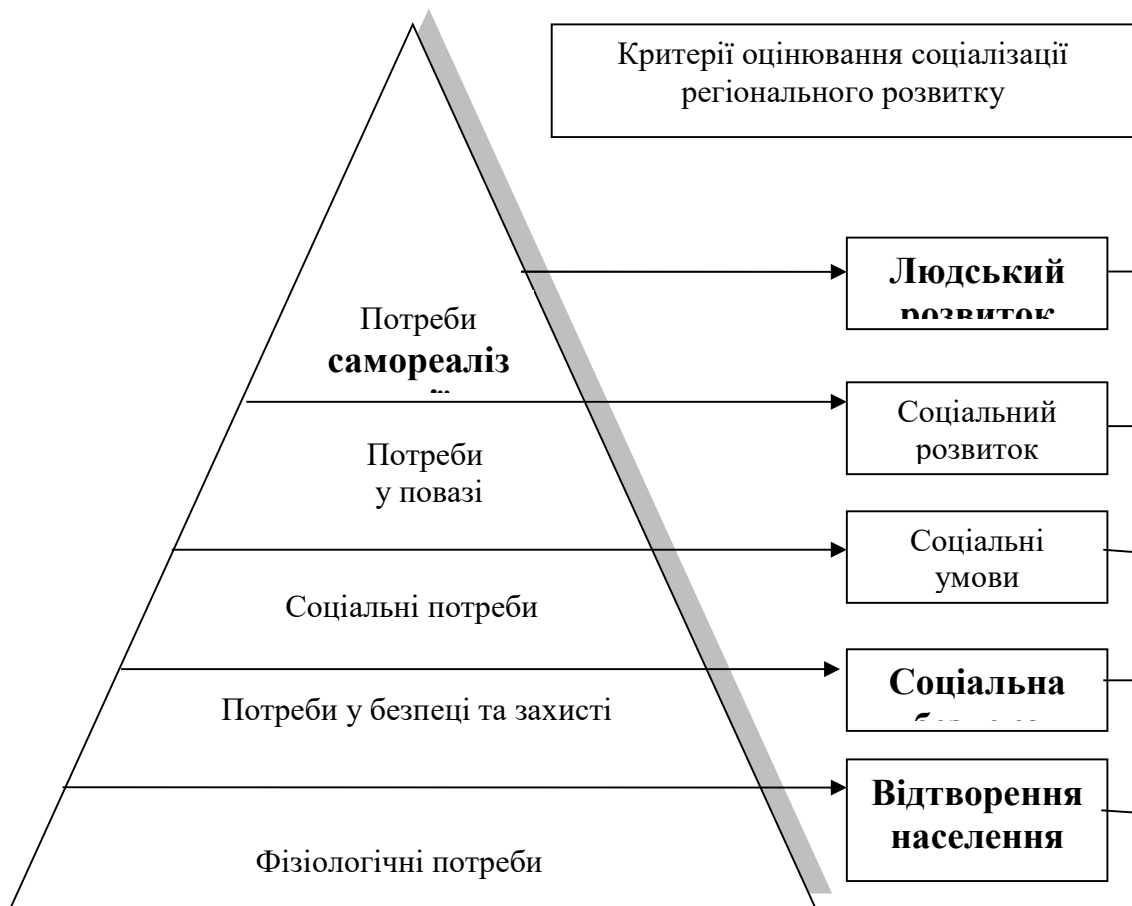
Критерії оцінювання соціалізації регіонального розвитку

Людський розвиток

Потреби самореаліз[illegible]

Соціальний розвиток

Потреби у повазі

Соціальні умови

Соціальні потреби

Соціальна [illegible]

Потреби у безпеці та захисті

Відтворення населення

Фізіологічні потреби